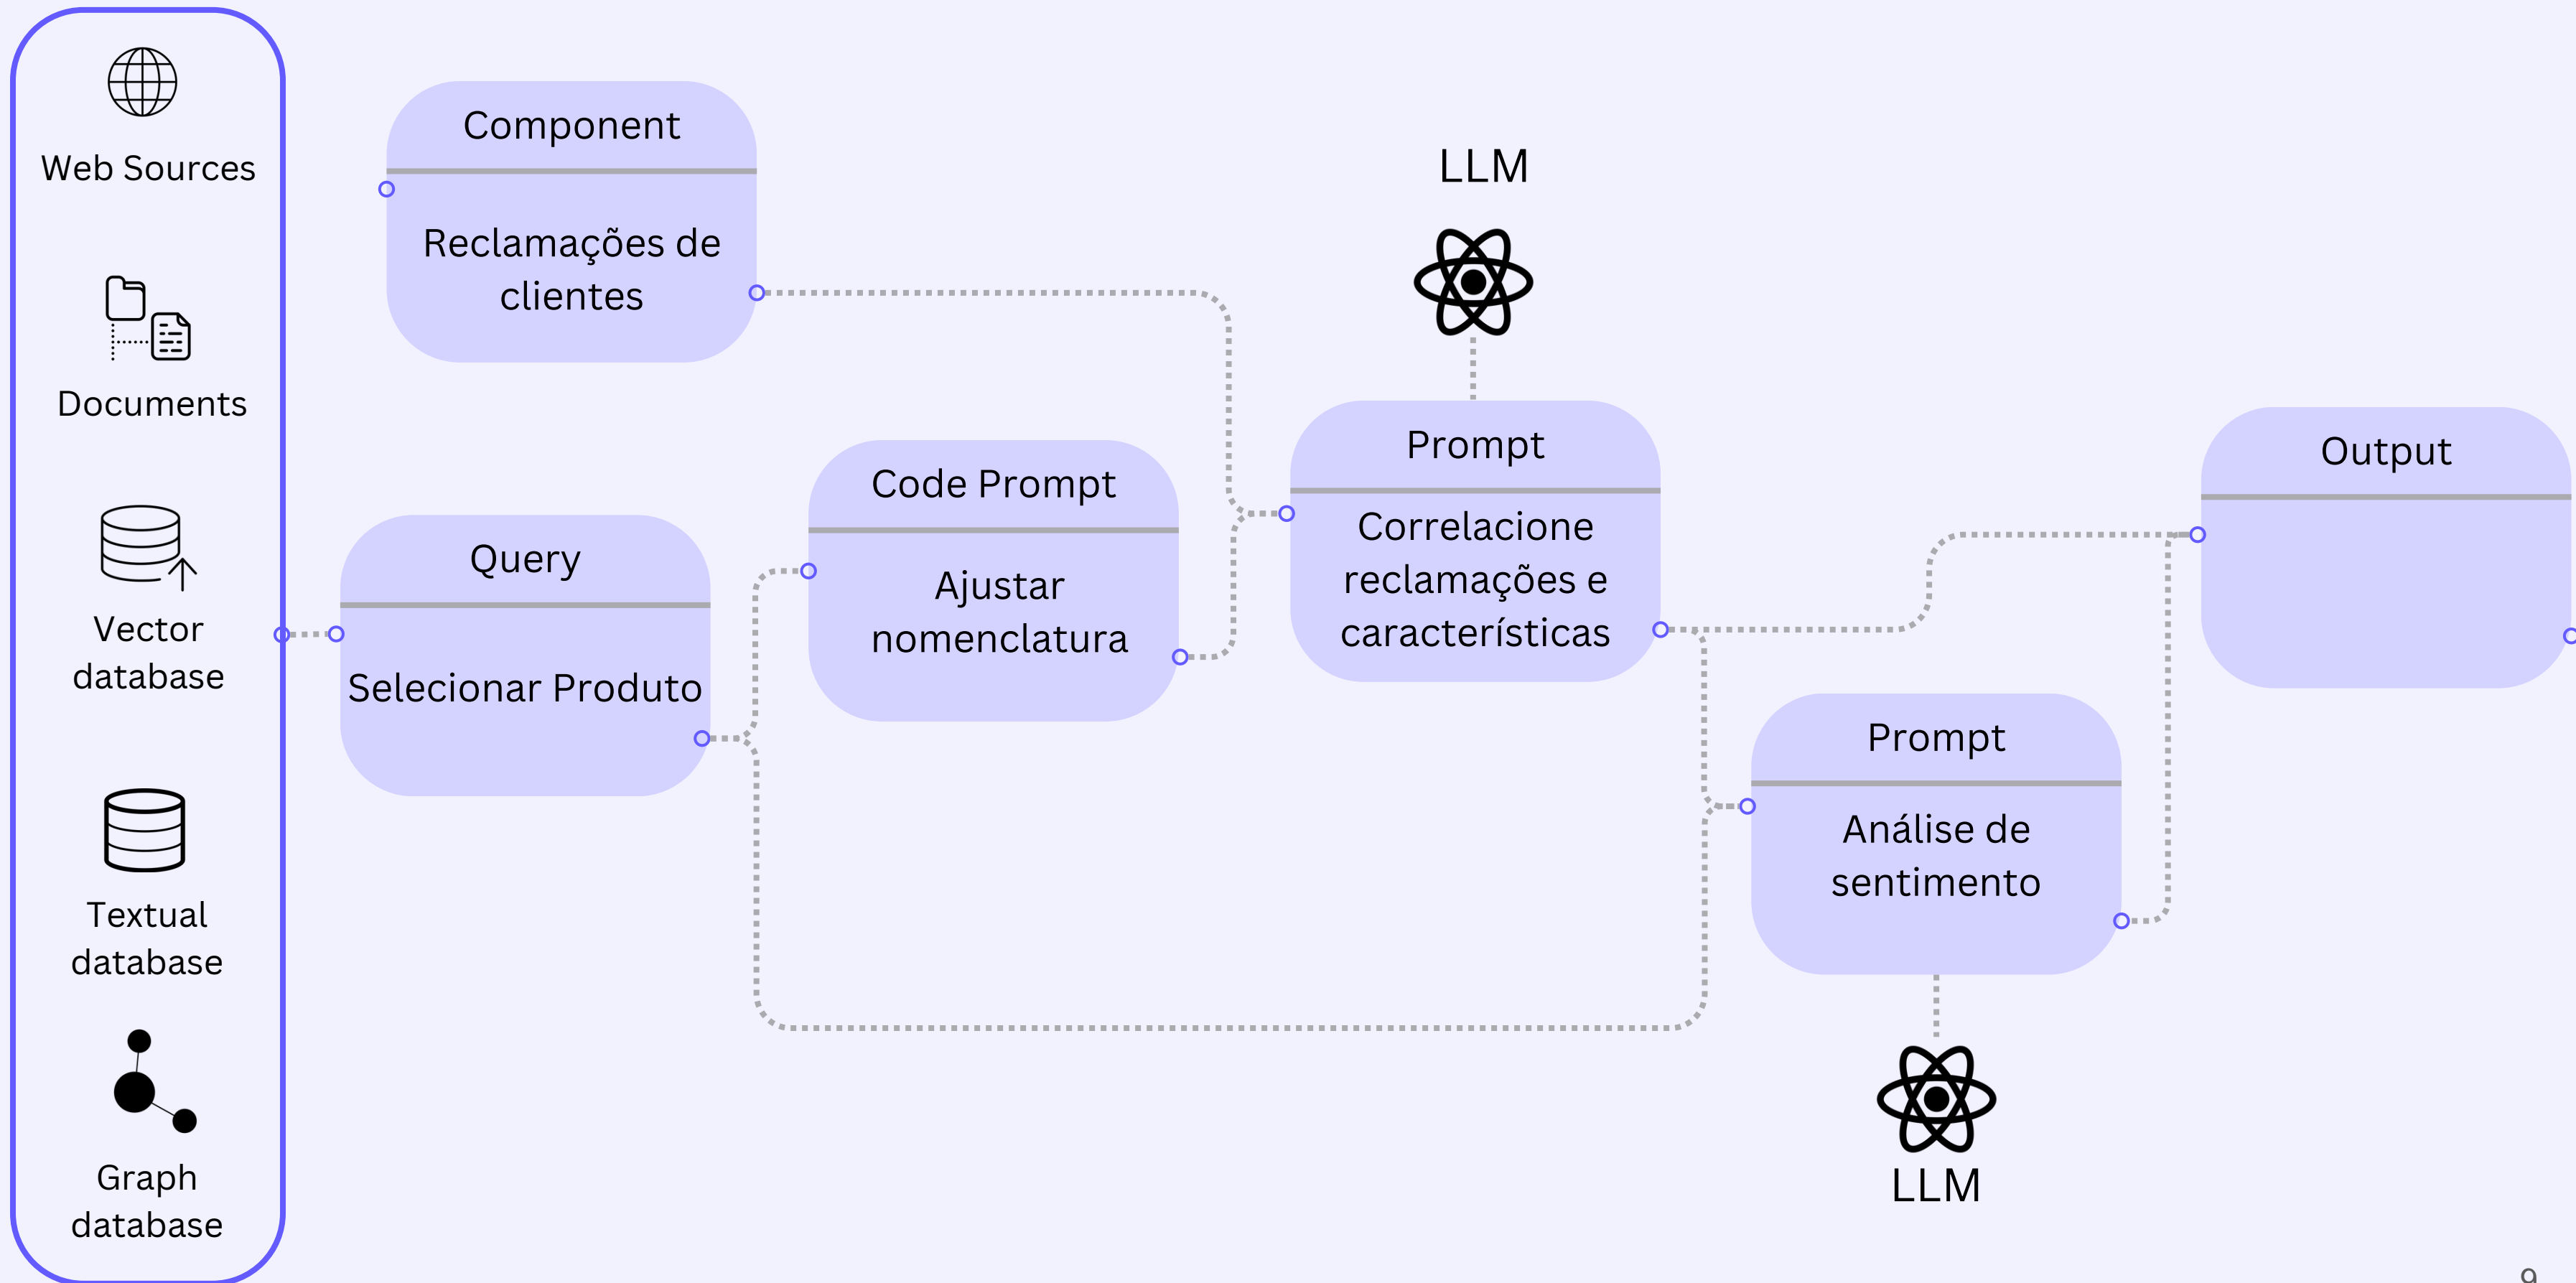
Web Sources

Documents

Vector database

Textual database

Graph database

Component

Reclamações de clientes

LLM

Query

Selecionar Produto

Code Prompt

Ajustar nomenclatura

Prompt

Correlacione reclamações e características

Output

Prompt

Análise de sentimento

LLM

9